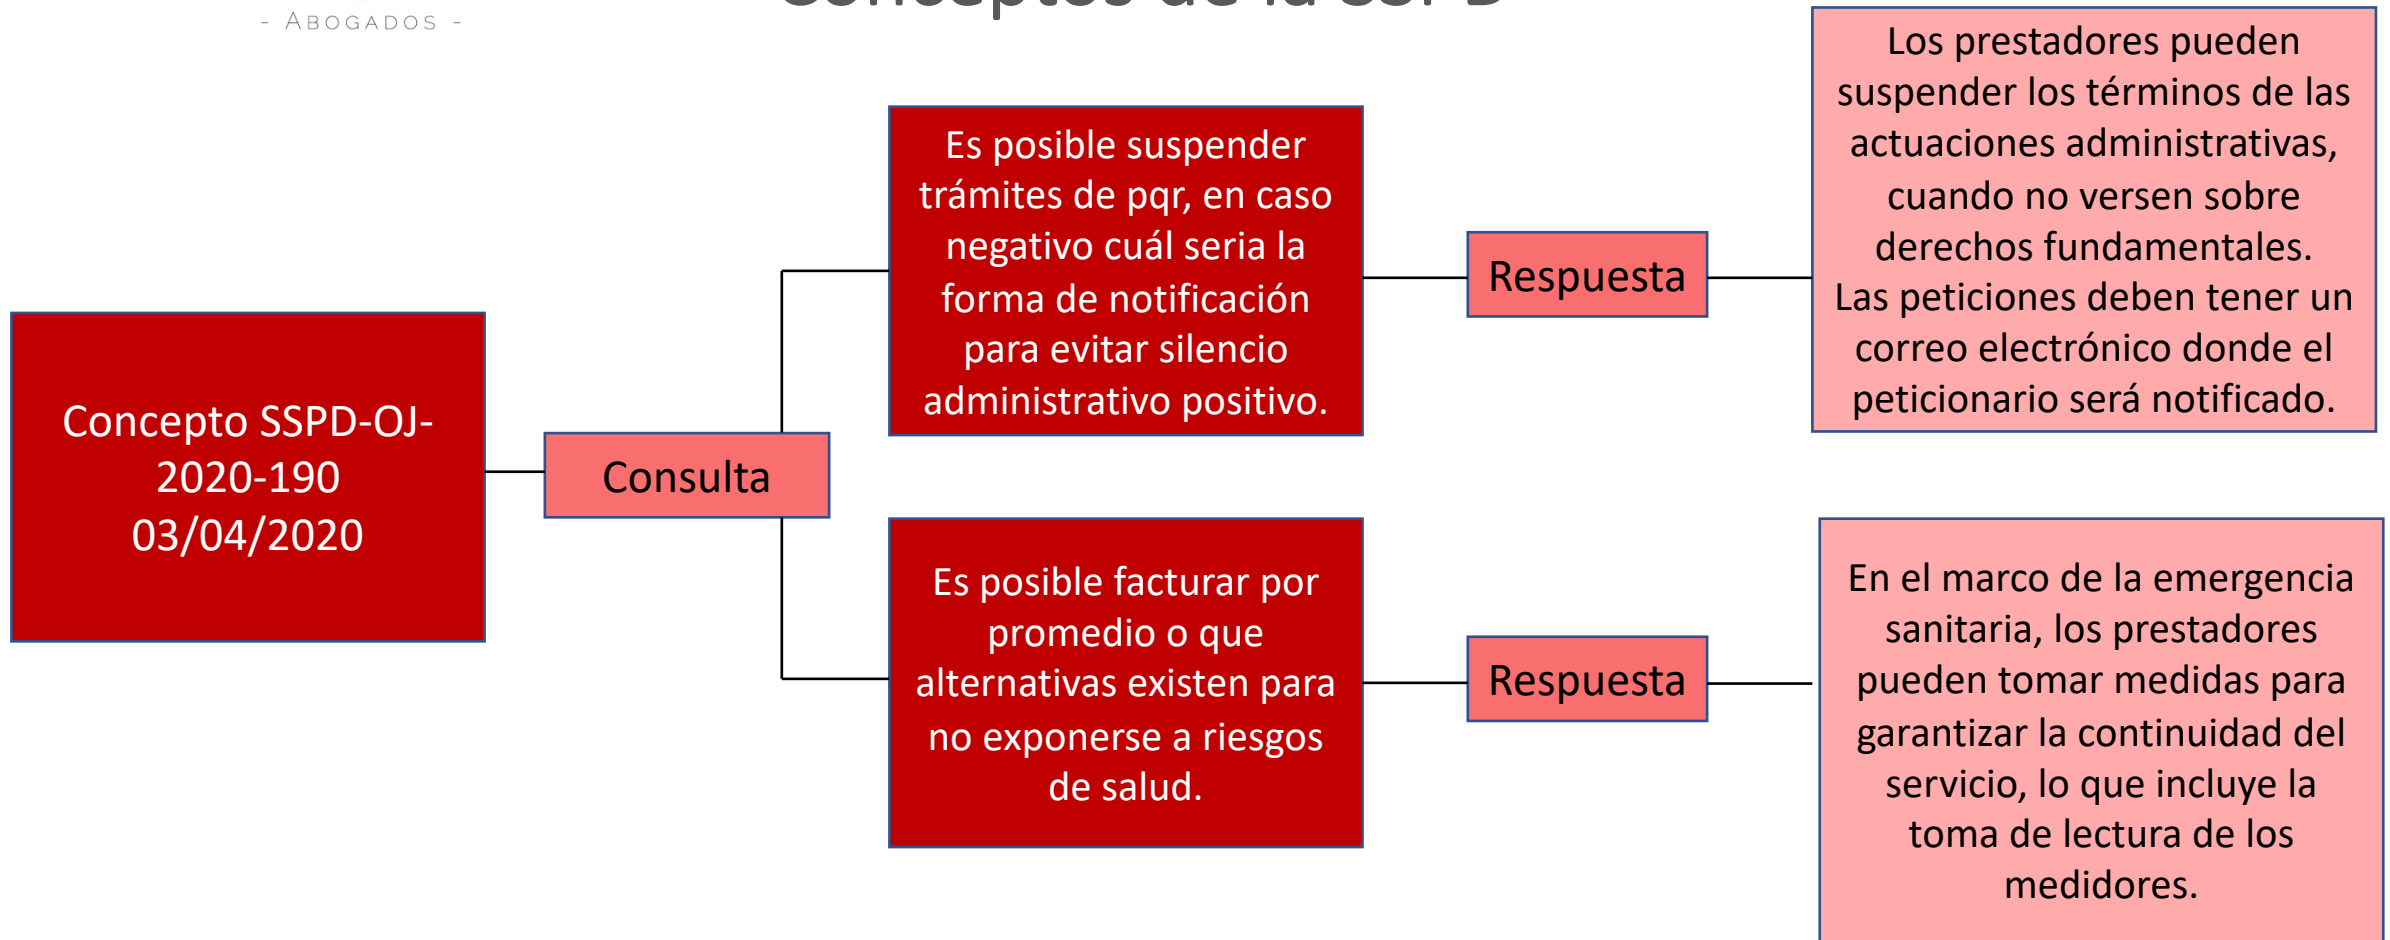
- ABOGADOS -

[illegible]

Concepto SSPD-OJ-2020-190 03/04/2020

Consulta

Es posible suspender trámites de pqr, en caso negativo cuál seria la forma de notificación para evitar silencio administrativo positivo.

Respuesta

Los prestadores pueden suspender los términos de las actuaciones administrativas, cuando no versen sobre derechos fundamentales. Las peticiones deben tener un correo electrónico donde el peticionario será notificado.

Es posible facturar por promedio o que alternativas existen para no exponerse a riesgos de salud.

Respuesta

En el marco de la emergencia sanitaria, los prestadores pueden tomar medidas para garantizar la continuidad del servicio, lo que incluye la toma de lectura de los medidores.